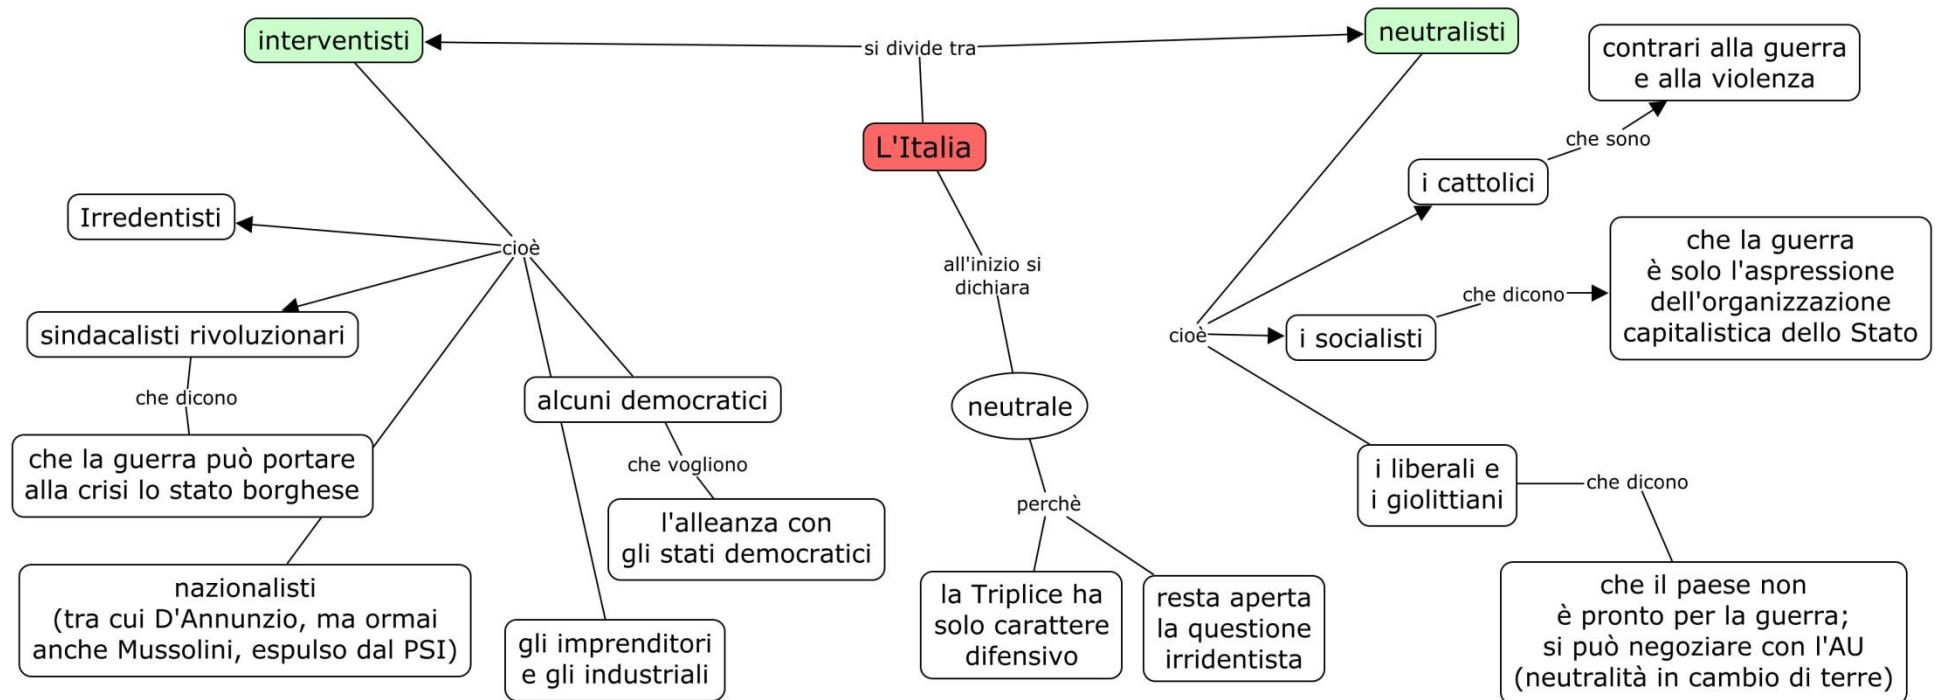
interventisti

si divide tra

neutralisti

contrari alla guerra e alla violenza

che sono

L'Italia

i cattolici

Irredentisti

cioè

all'inizio si dichiara

che la guerra è solo l'aspressione dell'organizzazione capitalistica dello Stato

che dicono

sindacalisti rivoluzionari

cioè

i socialisti

che dicono

alcuni democratici

neutrale

che la guerra può portare alla crisi lo stato borghese

che vogliono

i liberali e i giolittiani

che dicono

perchè

l'alleanza con gli stati democratici

nazionalisti (tra cui D'Annunzio, ma ormai anche Mussolini, espulso dal PSI)

la Triplice ha solo carattere difensivo

resta aperta la questione irridentista

che il paese non è pronto per la guerra; si può negoziare con l'AU (neutralità in cambio di terre)

gli imprenditori e gli industriali